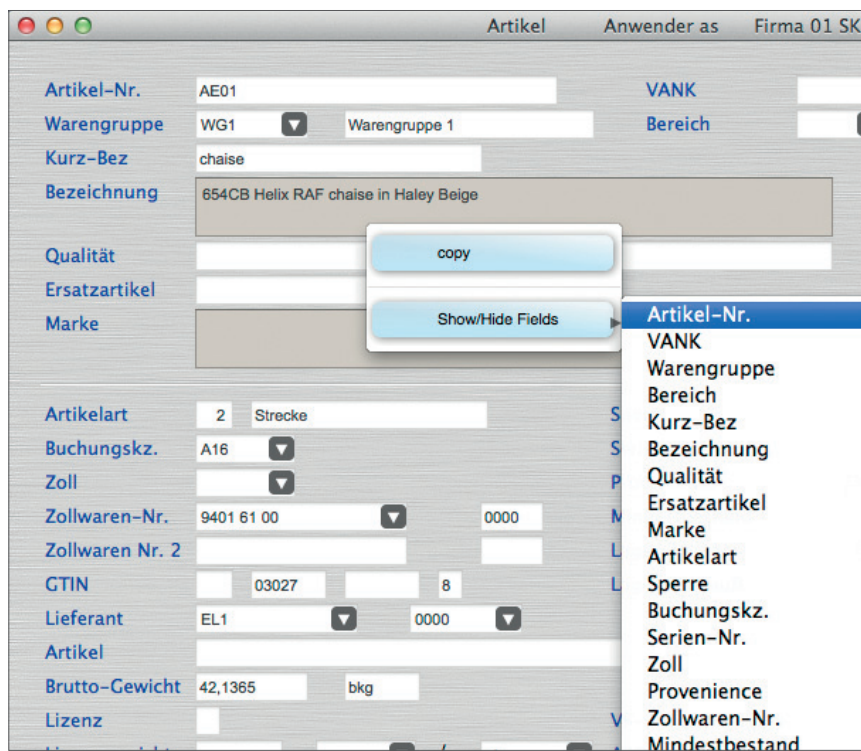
Artikel Anwender as Firma 01 SK

Artikel-Nr. AE01
VANK
Warengruppe WG1 Warengruppe 1
Bereich
Kurz-Bez chaise
Bezeichnung 654CB Helix RAF chaise in Haley Beige
Qualität
Ersatzartikel
Marke

copy
Show/Hide Fields

Artikel-Nr.
VANK
Warengruppe
Bereich
Kurz-Bez
Bezeichnung
Qualität
Ersatzartikel
Marke
Artikelart
Sperre
Buchungskz.
Serien-Nr.
Zoll
Provenience
Zollwaren-Nr.
Mindestbestand

Artikelart 2 Strecke
Buchungskz. A16
Zoll
Zollwaren-Nr. 9401 61 00 0000
Zollwaren Nr. 2
GTIN 03027 8
Lieferant EL1 0000
Artikel
Brutto-Gewicht 42,1365 bkg
Lizenz